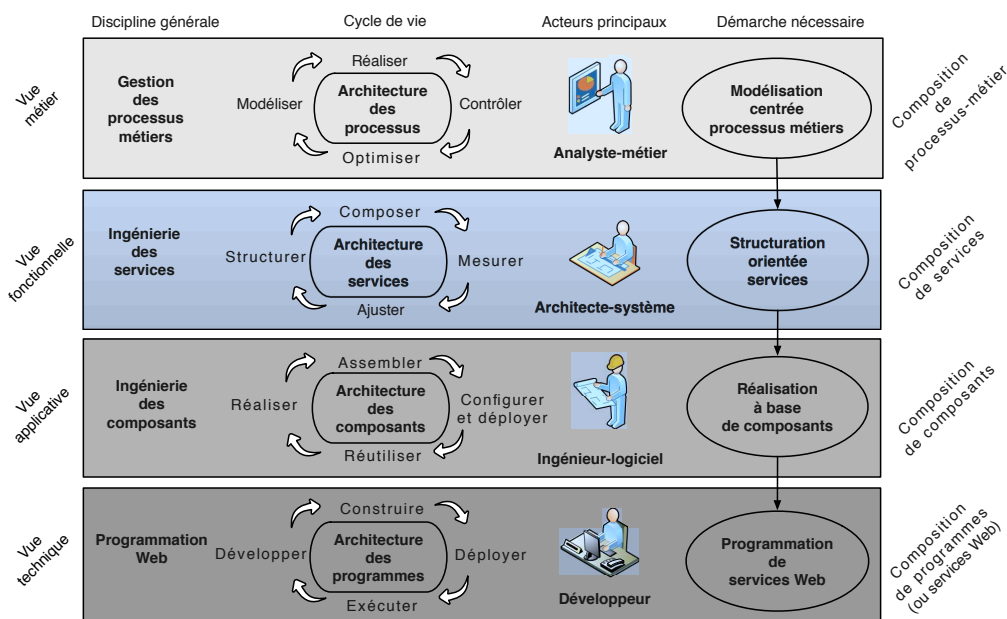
Discipline générale

Cycle de vie

Acteurs principaux

Démarche nécessaire

Vue métier

Gestion des processus métiers

Réaliser

Modéliser

Architecture des processus

Contrôler

Optimiser

Analyste-métier

Modélisation centrée processus métiers

Composition de processus-métier

Vue fonctionnelle

Ingénierie des services

Composer

Structurer

Architecture des services

Mesurer

Ajuster

Architecte-système

Structuration orientée services

Composition de services

Vue applicative

Ingénierie des composants

Assembler

Réaliser

Architecture des composants

Configurer et déployer

Réutiliser

Ingénieur-logiciel

Réalisation à base de composants

Composition de composants

Vue technique

Programmation Web

Construire

Développer

Architecture des programmes

Déployer

Exécuter

Développeur

Programmation de services Web

Composition de programmes (ou services Web)